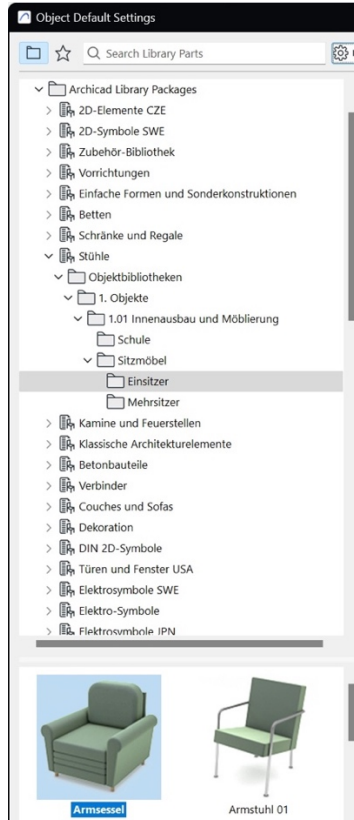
Object Default Settings

Search Library Parts

Archicad Library Packages
2D-Elemente CZE
2D-Symbole SWE
Zubehör-Bibliothek
Vorrichtungen
Einfache Formen und Sonderkonstruktionen
Betten
Schränke und Regale
Stühle
Objektbibliotheken
1. Objekte
1.01 Innenausbau und Möblierung
Schule
Sitzmöbel
Einsitzer
Mehrsitzer
Kamine und Feuerstellen
Klassische Architekturelemente
Betonbauteile
Verbinder
Couches und Sofas
Dekoration
DIN 2D-Symbole
Türen und Fenster USA
Elektrosymbole SWE
Elektro-Symbole
Elektrosymbole JPN

Armsessel
Armstuhl 01